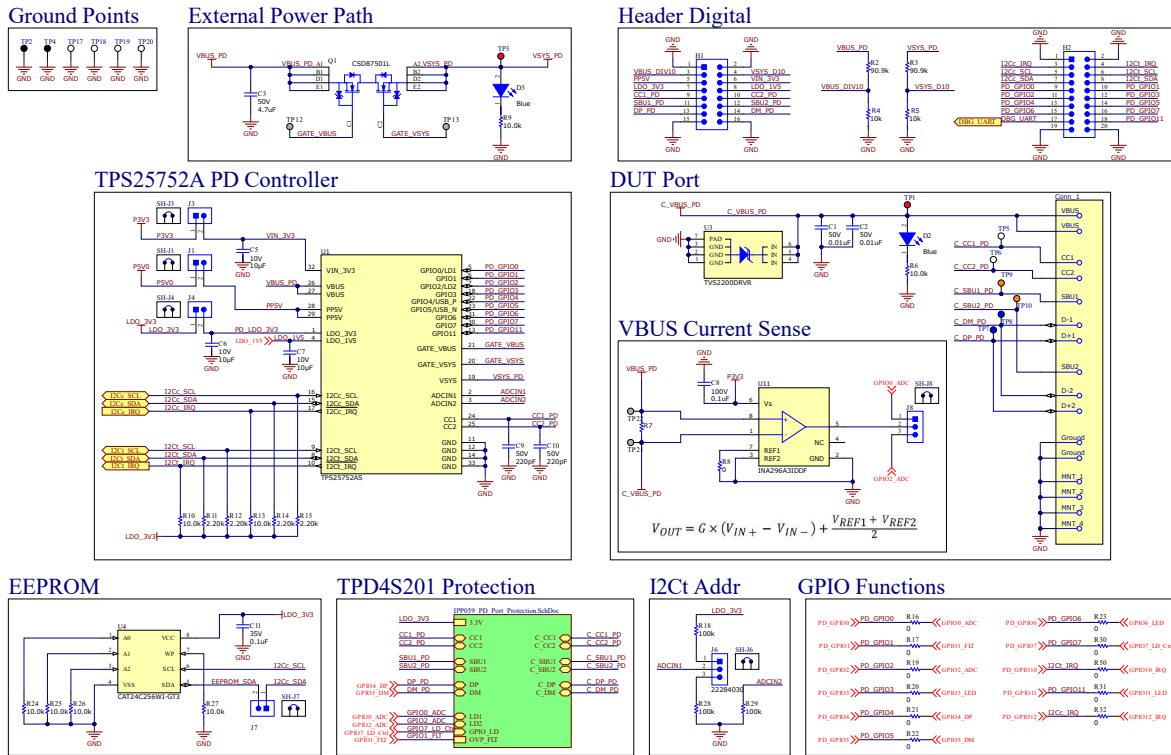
Ground Points

TP2 TP4 TP17 TP18 TP19 TP20
GND GND GND GND GND GND

External Power Path

VBUS_PD
VBUS_PD_A1 Q1 CSD87501L
A2 VSYS_PD
B1 B2
D1 D2
E1 E2
C3 50V 4.7uF
GND
TP12 GATE_VBUS
GATE_VSYS TP13
TP3 VSYS_PD
D3 Blue
R9 10.0k
GND

Header Digital

GND H1 GND
VBUS_DIV10 VSYS_D10
PP5V VIN_3V3
LDO_3V3 LDO_1V5
CC1_PD CC2_PD
SBU1_PD SBU2_PD
DP_PD DM_PD
GND GND

VBUS_PD R2 90.9k
VSYS_PD R3 90.9k
VBUS_DIV10 VSYS_D10
R4 10k R5 10k
GND GND

GND H2 GND
I2Cc_IRQ I2Ct_IRQ
I2Cc_SCL I2Ct_SCL
I2Cc_SDA I2Ct_SDA
PD_GPIO0 PD_GPIO1
PD_GPIO2 PD_GPIO3
PD_GPIO4 PD_GPIO5
PD_GPIO6 PD_GPIO7
DBG_UART PD_GPIO11
DBG_UART
GND GND

TPS25752A PD Controller

SH-J3 J3
P3V3 P3V3 VIN_3V3
C5 10V 10µF
GND
SH-J1 J1
P5V0 P5V0
PP5V
SH-J4 J4
LDO_3V3 LDO_3V3 PD_LDO_3V3
C6 10V 10µF
LDO_1V5 LDO_1V5
C7 10V 10µF
GND GND
U1
32 VIN_3V3
26 VBUS
27 VBUS
28 PP5V
29 PP5V
3 LDO_3V3
4 LDO_1V5
GPIO0/LD1 PD_GPIO0
GPIO1 PD_GPIO1
GPIO2/LD2 PD_GPIO2
GPIO3 PD_GPIO3
GPIO4/USB_P PD_GPIO4
GPIO5/USB_N PD_GPIO5
GPIO6 PD_GPIO6
GPIO7 PD_GPIO7
GPIO11 PD_GPIO11
GATE_VBUS 21 GATE_VBUS
GATE_VSYS 20 GATE_VSYS
VSYS 19 VSYS_PD
ADCIN1 ADCIN1
ADCIN2 ADCIN2
CC1 24 CC1_PD
CC2 25 CC2_PD
I2Cc_SCL 16 I2Cc_SCL
I2Cc_SDA 2 I2Cc_SDA
I2Cc_IRQ 17 I2Cc_IRQ
I2Ct_SCL 9 I2Ct_SCL
I2Ct_SDA 10 I2Ct_SDA
I2Ct_IRQ 11 I2Ct_IRQ
GND 12 13 14 33
C9 50V 220pF
C10 50V 220pF
GND GND GND
TPS25752AS
R10 10.0k R11 2.20k R12 2.20k R13 10.0k R14 2.20k R15 2.20k
LDO_3V3

DUT Port

TP1
C_VBUS_PD
C_VBUS_PD
U3
GND PAD GND GND GND
IN IN IN
TVS2200DRVR
C1 50V 0.01uF
C2 50V 0.01uF
D2 Blue
R6 10.0k
GND GND
Conn_1
VBUS VBUS
TP5 C_CC1_PD CC1
TP6 C_CC2_PD CC2
TP9 C_SBU1_PD SBU1
TP10 C_SBU2_PD SBU2
C_DM_PD D-1
TP7 TP8 C_DP_PD D+1
D-2 D+2
Ground Ground
MNT_1 MNT_2 MNT_3 MNT_4
GND

VBUS Current Sense

VBUS_PD
GND
C8 100V 0.1uF
P3V3
U11
TP2 R7 TP2
Vs
IN+ IN-
REF1 REF2
R8 0
NC
GND
INA296A3IDDF
GPIO0_ADC
SH-J8
J8
GPIO2_ADC
C_VBUS_PD
GND
$V_{OUT} = G \times (V_{IN+} - V_{IN-}) + \frac{V_{REF1} + V_{REF2}}{2}$

EEPROM

U4 A0 A1 A2 VSS VCC WP SCL SDA
LDO_3V3
C11 35V 0.1uF
GND
I2Cc_SCL
EEPROM_SDA I2Cc_SDA
SH-J7
J7
R24 10.0k R25 10.0k R26 10.0k R27 10.0k
CAT24C256WI-GT3
GND GND GND

TPD4S201 Protection

IPP059_PD_Port_Protection.SchDoc
LDO_3V3 3.3V
CC1_PD CC1 C_CC1 C_CC1_PD
CC2_PD CC2 C_CC2 C_CC2_PD
SBU1_PD SBU1 C_SBU1 C_SBU1_PD
SBU2_PD SBU2 C_SBU2 C_SBU2_PD
GPIO4_DP DP_PD DP C_DP C_DP_PD
GPIO5_DM DM_PD DM C_DM C_DM_PD
GPIO0_ADC GPIO0_ADC LD1
GPIO2_ADC GPIO2_ADC LD2
GPIO7_LD_Ctrl GPIO7_LD_Ctrl GPIO_LD
GPIO1_FLT GPIO1_FLT OVP_FLT

I2Ct Addr

LDO_3V3
R18 100k
ADCIN1 J6 SH-J6
22284030 ADCIN2
R28 100k R29 100k
GND GND

GPIO Functions

PD_GPIO0 PD_GPIO0 R16 0 GPIO0_ADC
PD_GPIO1 PD_GPIO1 R17 0 GPIO1_FLT
PD_GPIO2 PD_GPIO2 R19 0 GPIO2_ADC
PD_GPIO3 PD_GPIO3 R20 0 GPIO3_LED
PD_GPIO4 PD_GPIO4 R21 0 GPIO4_DP
PD_GPIO5 PD_GPIO5 R22 0 GPIO5_DM
PD_GPIO6 PD_GPIO6 R23 0 GPIO6_LED
PD_GPIO7 PD_GPIO7 R30 0 GPIO7_LD_Ctrl
PD_GPIO10 I2Ct_IRQ R50 0 GPIO10_IRQ
PD_GPIO11 PD_GPIO11 R31 0 GPIO11_LED
PD_GPIO12 I2Cc_IRQ R32 0 GPIO12_IRQ